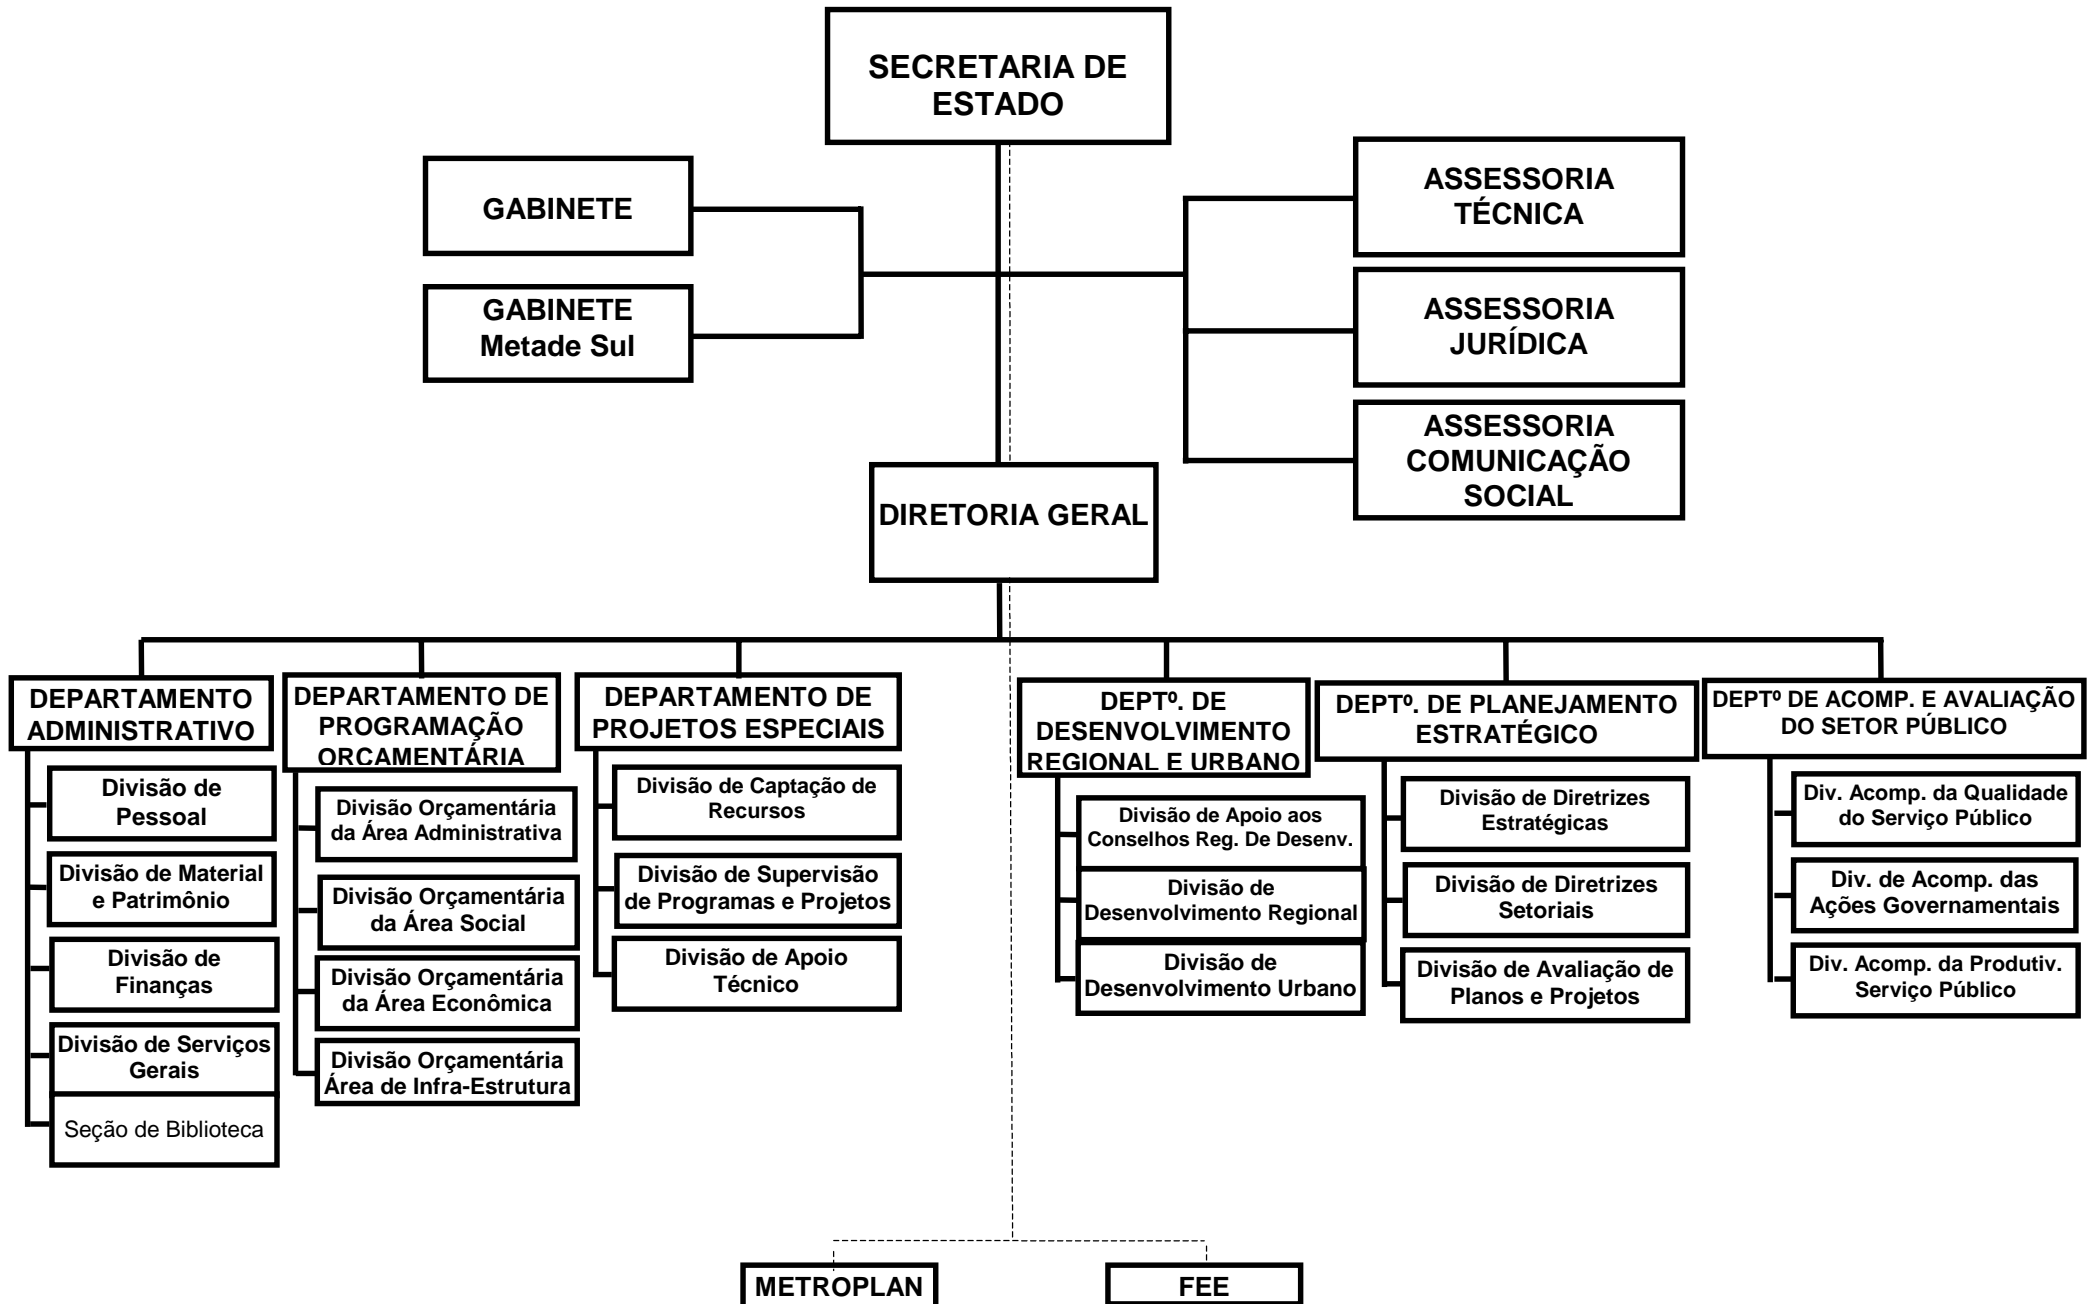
SECRETARIA DE ESTADO

GABINETE

GABINETE Metade Sul

ASSESSORIA TÉCNICA

ASSESSORIA JURÍDICA

ASSESSORIA COMUNICAÇÃO SOCIAL

DIRETORIA GERAL

DEPARTAMENTO ADMINISTRATIVO

Divisão de Pessoal

Divisão de Material e Patrimônio

Divisão de Finanças

Divisão de Serviços Gerais

Seção de Biblioteca

DEPARTAMENTO DE PROGRAMAÇÃO ORÇAMENTÁRIA

Divisão Orçamentária da Área Administrativa

Divisão Orçamentária da Área Social

Divisão Orçamentária da Área Econômica

Divisão Orçamentária Área de Infra-Estrutura

DEPARTAMENTO DE PROJETOS ESPECIAIS

Divisão de Captação de Recursos

Divisão de Supervisão de Programas e Projetos

Divisão de Apoio Técnico

DEPTº. DE DESENVOLVIMENTO REGIONAL E URBANO

Divisão de Apoio aos Conselhos Reg. De Desenv.

Divisão de Desenvolvimento Regional

Divisão de Desenvolvimento Urbano

DEPTº. DE PLANEJAMENTO ESTRATÉGICO

Divisão de Diretrizes Estratégicas

Divisão de Diretrizes Setoriais

Divisão de Avaliação de Planos e Projetos

DEPTº DE ACOMP. E AVALIAÇÃO DO SETOR PÚBLICO

Div. Acomp. da Qualidade do Serviço Público

Div. de Acomp. das Ações Governamentais

Div. Acomp. da Produtiv. Serviço Público

METROPLAN

FEE